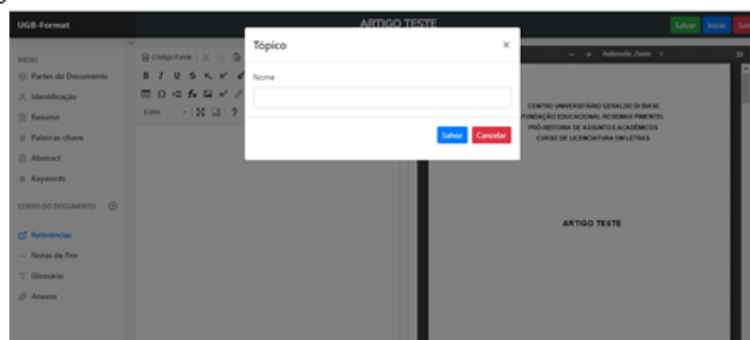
UGB-Format

ARTIGO TESTE

Salvar Início Sair

MENU
Partes do Documento
Identificação
Resumo
Palavras-chave
Abstract
Keywords

CORPO DO DOCUMENTO

Referências
Notas de Fim
Glossário
Anexos

Código-Fonte
Estilo

Automatic Zoom

Tópico
Nome
Salvar Cancelar

CENTRO UNIVERSITÁRIO GERALDO DI BIASE
FUNDAÇÃO EDUCACIONAL ROSEMAR PIMENTEL
PRÓ-REITORIA DE ASSUNTOS ACADÊMICOS
CURSO DE LICENCIATURA EM LETRAS

ARTIGO TESTE